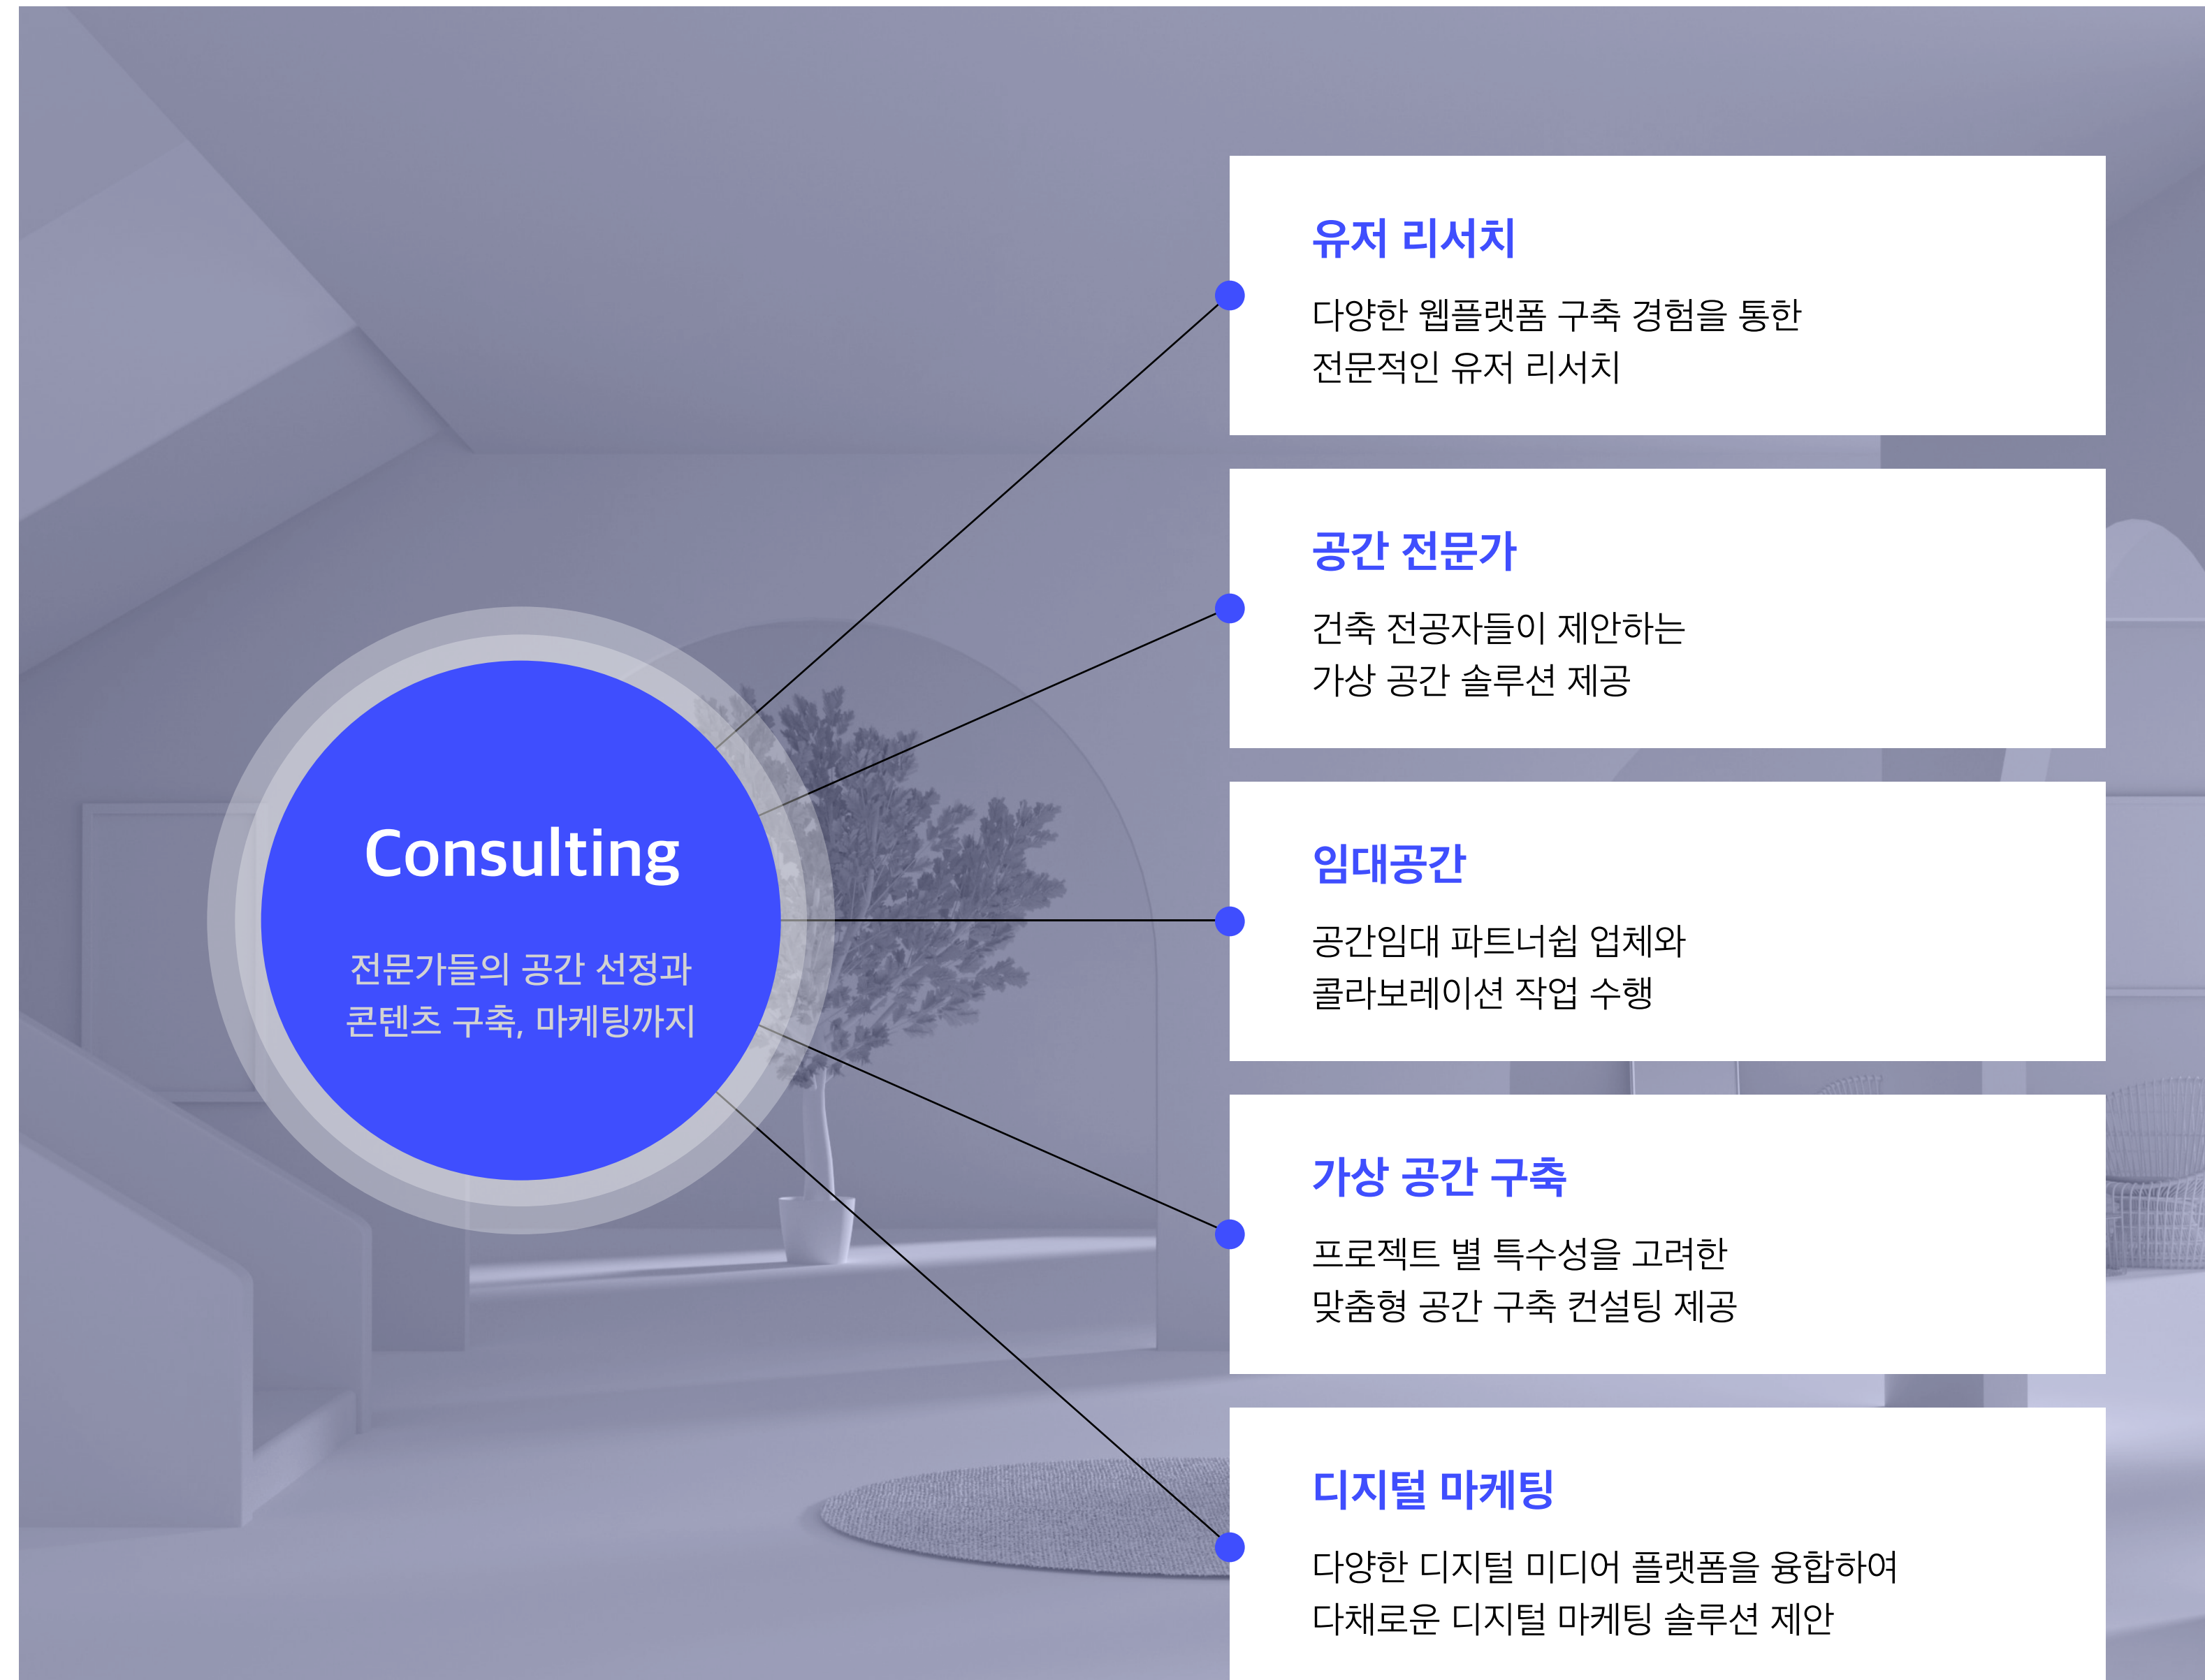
Consulting

전문가들의 공간 선정과
콘텐츠 구축, 마케팅까지

유저 리서치

다양한 웹플랫폼 구축 경험을 통한
전문적인 유저 리서치

공간 전문가

건축 전공자들이 제안하는
가상 공간 솔루션 제공

임대공간

공간임대 파트너쉽 업체와
콜라보레이션 작업 수행

가상 공간 구축

프로젝트 별 특수성을 고려한
맞춤형 공간 구축 컨설팅 제공

디지털 마케팅

다양한 디지털 미디어 플랫폼을 융합하여
다채로운 디지털 마케팅 솔루션 제안